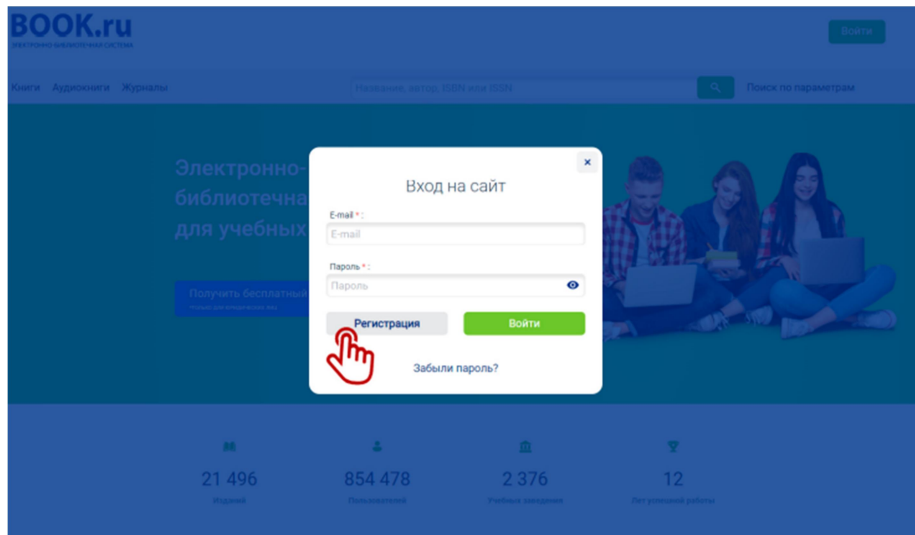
BOOK.ru
ЭЛЕКТРОННО-БИБЛИОТЕЧНАЯ СИСТЕМА

Войти

Книги Аудиокниги Журналы

Название, автор, ISBN или ISBN

Поиск по параметрам

Электронно-
библиотечна
для учебных

Получить бесплатный
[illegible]

×

Вход на сайт

E-mail * :
E-mail

Пароль * :
Пароль

Регистрация

Войти

Забыли пароль?

21 496
Изданий

854 478
Пользователей

2 376
Учебных заведения

12
Лет успешной работы